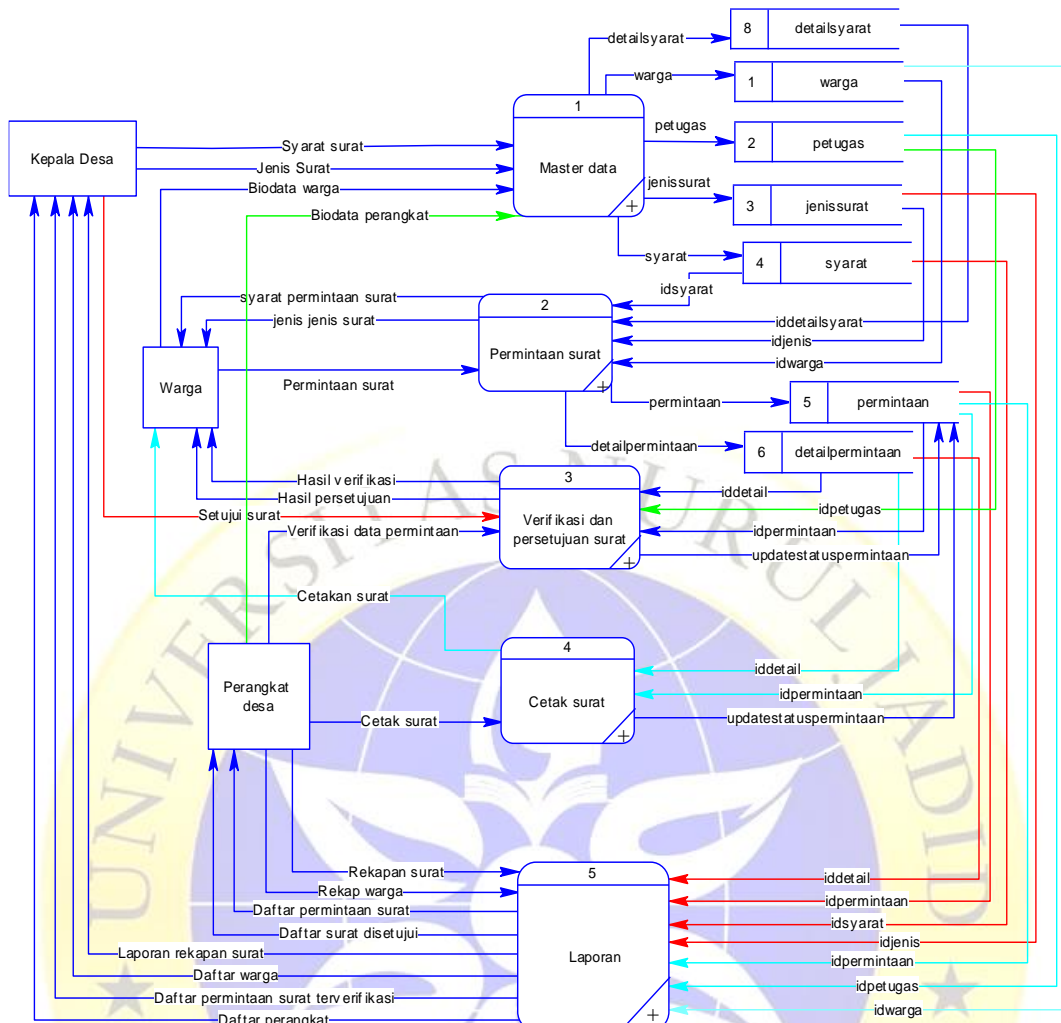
8 detailsyarat
detailsyarat
1 warga
warga
1
Master data
petugas
2 petugas
jenissurat
3 jenissurat
syarat
4 syarat
idsyarat
Kepala Desa
Syarat surat
Jenis Surat
Biodata warga
Biodata perangkat
syarat permintaan surat
jenis jenis surat
2
Permintaan surat
iddetailsyarat
idjenis
idwarga
Warga
Permintaan surat
permintaan
5 permintaan
detailpermintaan
6 detailpermintaan
Hasil verifikasi
Hasil persetujuan
3
iddetail
idpetugas
Setujui surat
Verifikasi data permintaan
Verifikasi dan persetujuan surat
idpermintaan
updatestatuspermintaan
Cetakan surat
4
Cetak surat
iddetail
idpermintaan
updatestatuspermintaan
Perangkat desa
Cetak surat
Rekapan surat
5
iddetail
Rekap warga
idpermintaan
Daftar permintaan surat
idsyarat
Daftar surat disetujui
idjenis
Laporan rekapan surat
Laporan
idpermintaan
Daftar warga
idpetugas
Daftar permintaan surat terverifikasi
idwarga
Daftar perangkat